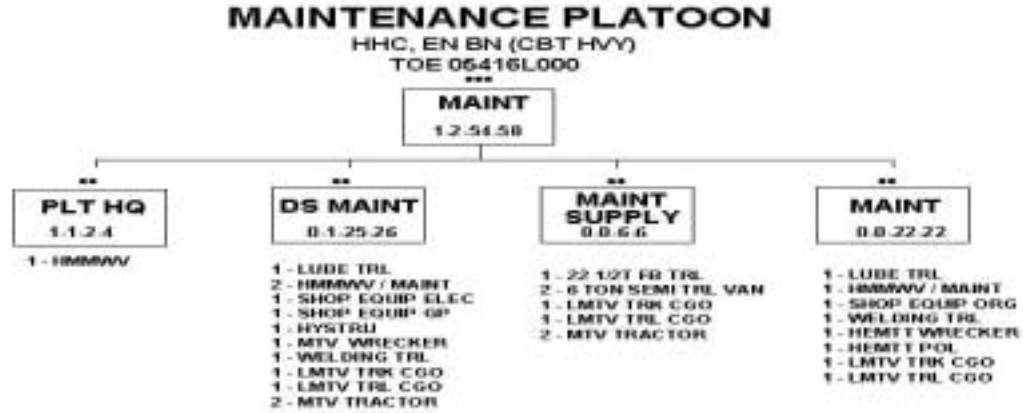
MAINTENANCE PLATOON
HHC, EN BN (CBT HVY)
TOE 05416L000

•••
MAINT
1.2.54.58

••
PLT HQ
1.1.2.4

1 - HMMWV

••
DS MAINT
0.1.25.26

1 - LUBE TRL
2 - HMMWV / MAINT
1 - SHOP EQUIP ELEC
1 - SHOP EQUIP GP
1 - HYSTRU
1 - MTV WRECKER
1 - WELDING TRL
1 - LMTV TRK CGO
1 - LMTV TRL CGO
2 - MTV TRACTOR

••
MAINT SUPPLY
0.0.6.6

1 - 22 1/2T FB TRL
2 - 6 TON SEMI TRL VAN
1 - LMTV TRK CGO
1 - LMTV TRL CGO
2 - MTV TRACTOR

••
MAINT
0.0.22.22

1 - LUBE TRL
1 - HMMWV / MAINT
1 - SHOP EQUIP ORG
1 - WELDING TRL
1 - HEMTT WRECKER
1 - HEMTT POL
1 - LMTV TRK CGO
1 - LMTV TRL CGO